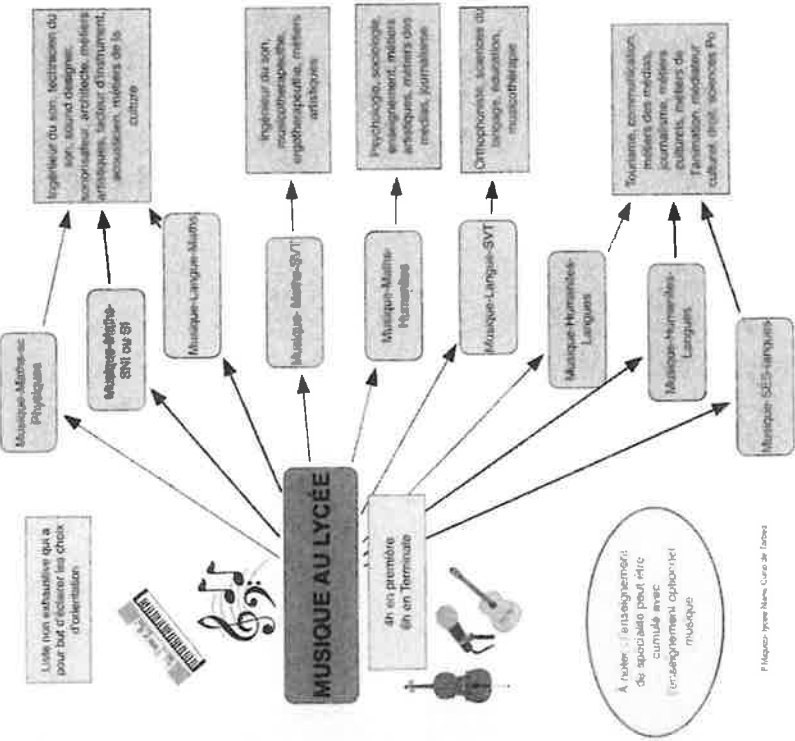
MUSIQUE AU LYCÉE

4h en première
6h en Terminale

Liste non exhaustive qui a pour but d'éclairer les choix d'orientation

À noter : l'enseignement de spécialité peut être cumulé avec l'enseignement optionnel musique

Musique-Maths-Physiques

Musique-Maths-SNI ou SI

Musique-Langue-Maths

Ingénieur du son, technicien du son, sound designer, compositeur, architecte, métiers artistiques, luthier d'instrument, acousticien, métiers de la culture

Musique-Maths-SVT

Ingénieur du son, musicothérapeute, ergothérapeute, métiers artistiques

Musique-Maths-Humanités

Psychologie, sociologie, enseignement, métiers artistiques, métiers des médias, journalisme

Musique-Langue-SVT

Orthophoniste, sciences du langage, éducation, musicothérapie

Musique-Humanités-Langues

Musique-Humanités-Langues

Musique-SES-langues

Tourisme, communication, métiers des médias, journalisme, métiers culturels, métiers de l'animation, médiateur culturel, droit, sciences Po

P.Maguero lycée Marie Curie de Tarbes